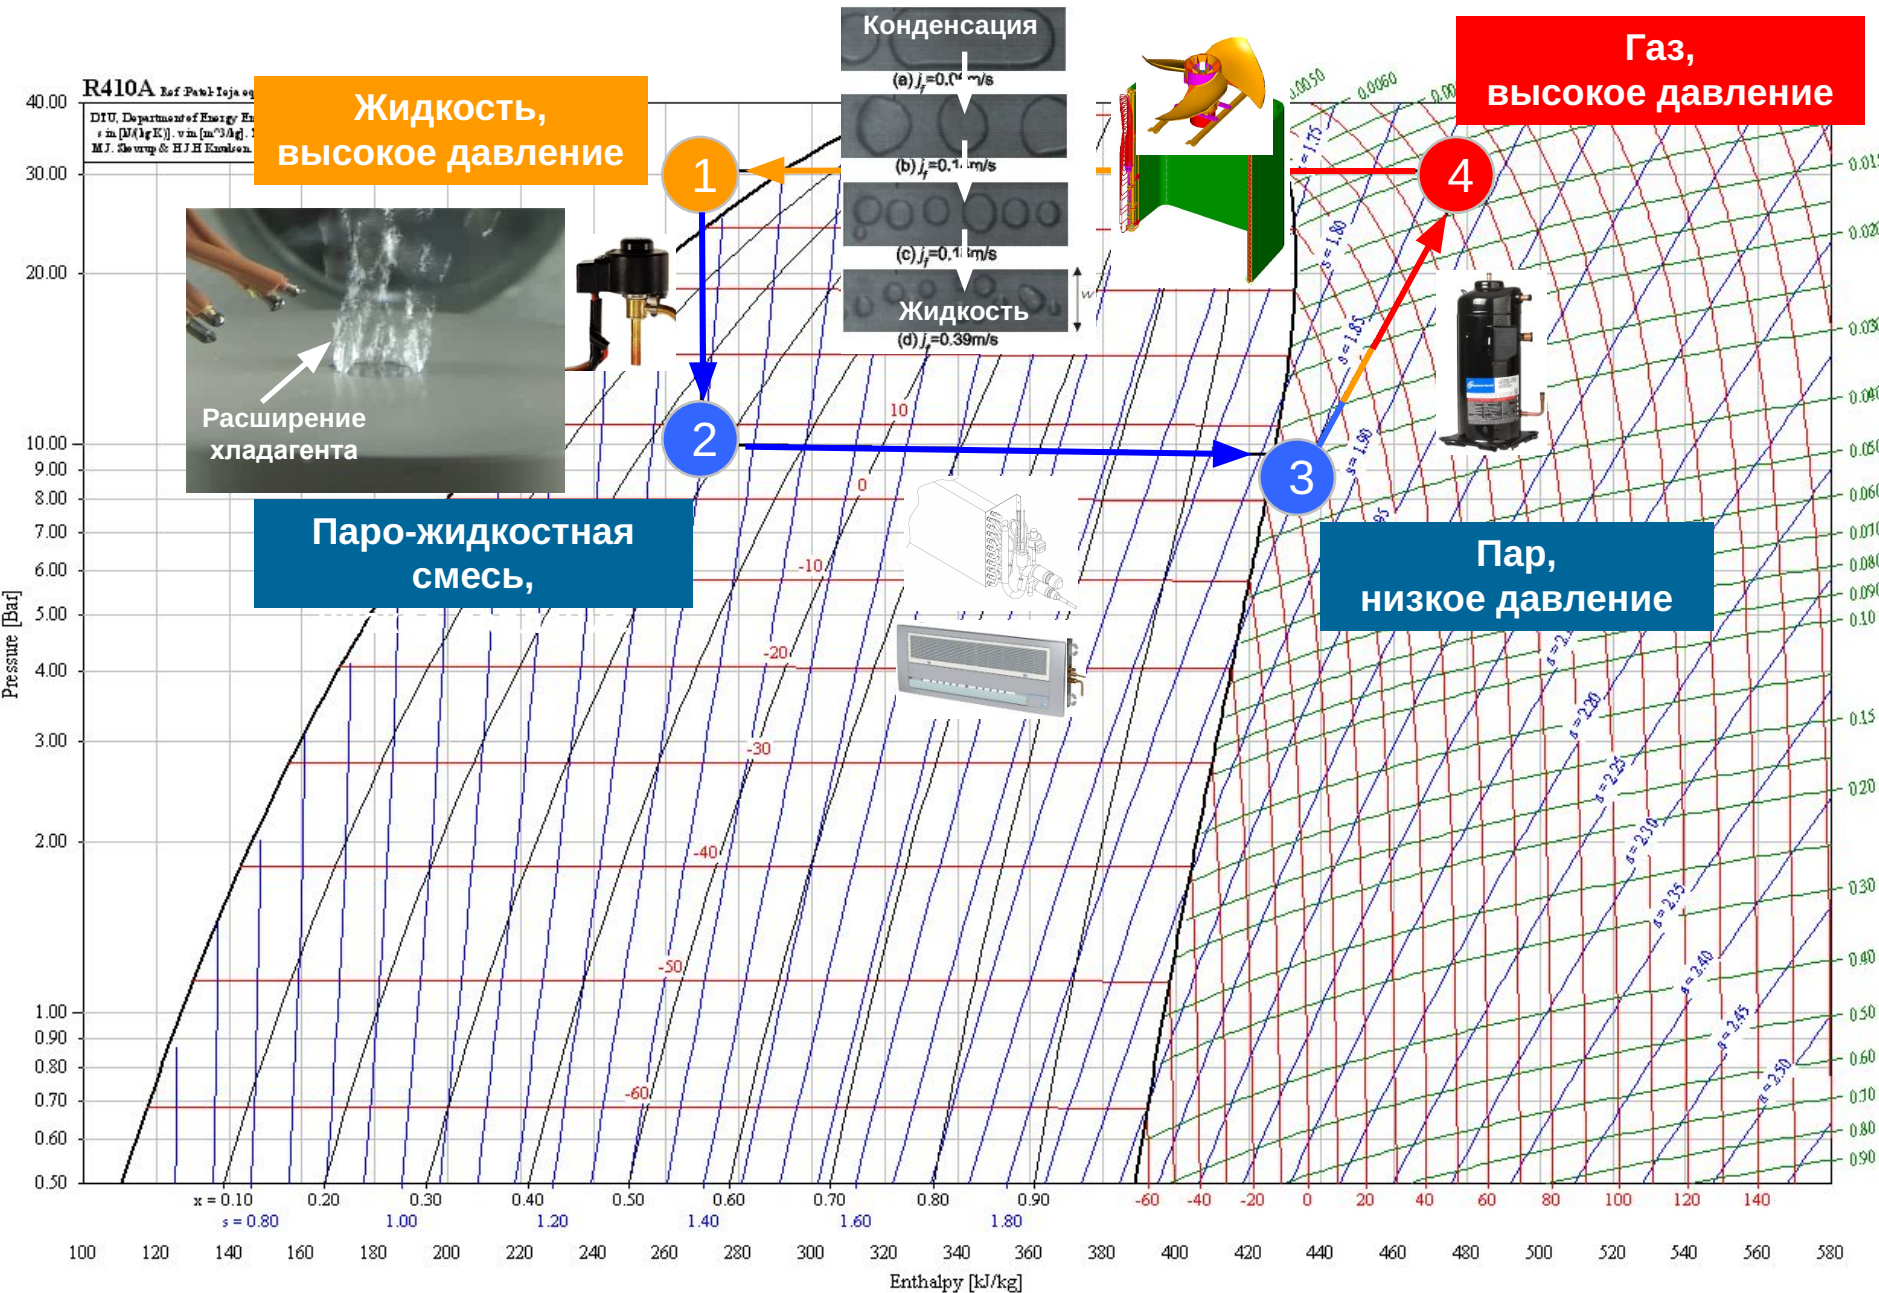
Конденсация
(a) $j_f$=0.0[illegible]m/s
(b) $j_f$=0.1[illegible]m/s
(c) $j_f$=0.1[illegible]m/s
Жидкость
(d) $j_f$=0.39m/s

Газ, высокое давление

R410A Ref:Patel-Teja eq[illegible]
DTU, Department of Energy En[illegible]
s in [kJ/(kg K)]. v in [m^3/kg]. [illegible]
M.J. Skovrup & H.J.H Knudsen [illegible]

Жидкость, высокое давление

1
2
3
4

Расширение хладагента

Паро-жидкостная смесь,

Пар, низкое давление

40.00
30.00
20.00
10.00
9.00
8.00
7.00
6.00
5.00
4.00
3.00
2.00
1.00
0.90
0.80
0.70
0.60
0.50

Pressure [Bar]

10
0
-10
-20
-30
-40
-50
-60

s = 1.75
s = 1.80
s = 1.85
s = 1.90
s = 2.20
s = 2.25
s = 2.30
s = 2.35
s = 2.40
s = 2.45
s = 2.50

0.0050
0.0060
0.015
0.020
0.030
0.040
0.050
0.060
0.070
0.080
0.090
0.10
0.15
0.20
0.30
0.40
0.50
0.60
0.70
0.80
0.90

x = 0.10 0.20 0.30 0.40 0.50 0.60 0.70 0.80 0.90
s = 0.80 1.00 1.20 1.40 1.60 1.80

-60 -40 -20 0 20 40 60 80 100 120 140

100 120 140 160 180 200 220 240 260 280 300 320 340 360 380 400 420 440 460 480 500 520 540 560 580

Enthalpy [kJ/kg]